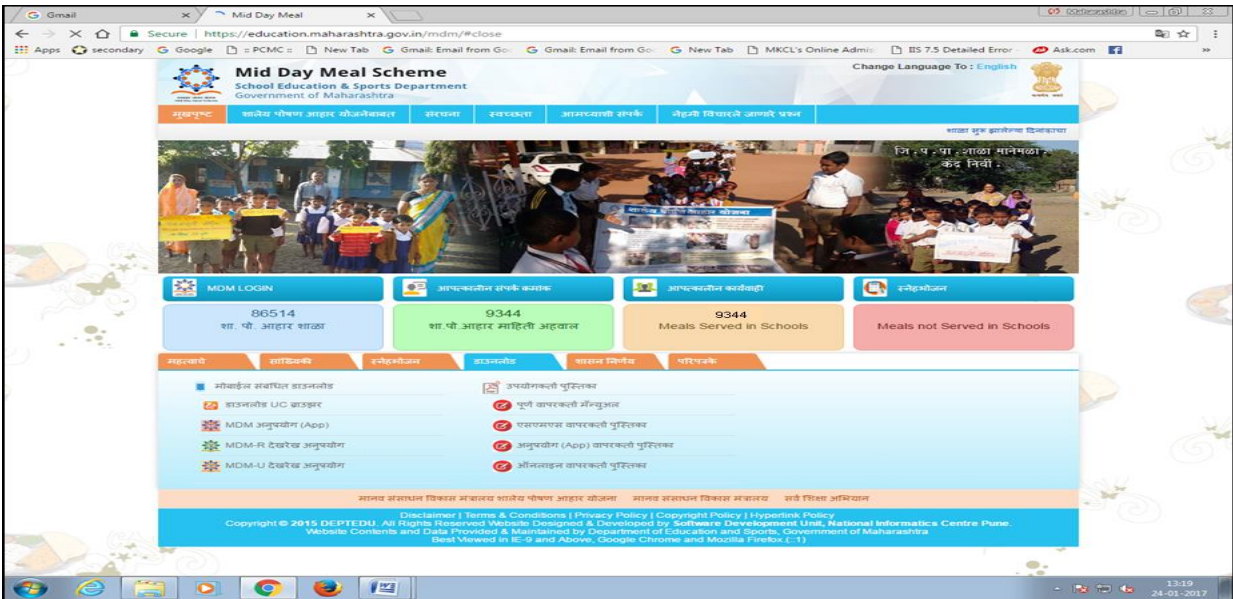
Gmail
Mid Day Meal
Secure | https://education.maharashtra.gov.in/mdm/#close
Apps secondary Google :: PCMC :: New Tab Gmail: Email from Go Gmail: Email from Go New Tab MKCL's Online Admis IIS 7.5 Detailed Error Ask.com

Mid Day Meal Scheme
School Education & Sports Department
Government of Maharashtra
Change Language To : English

मुखपृष्ट | शालेय पोषण आहार योजनेबाबत | संरचना | स्वच्छता | आमच्याशी संपर्क | नेहमी विचारले जाणारे प्रश्न
शाळा सुरू झालेल्या दिनांकाचा

जि. प. प्रा. शाळा मानेमळा
केंद्र निवी

MDM LOGIN
आपत्कालीन संपर्क क्रमांक
आपत्कालीन कार्यवाही
स्नेहभोजन

86514
शा. पो. आहार शाळा
9344
शा.पो.आहार माहिती अहवाल
9344
Meals Served in Schools
Meals not Served in Schools

महत्वाचे | सांख्यिकी | स्नेहभोजन | डाउनलोड | शासन निर्णय | परिपत्रके

मोबाईल संबधित डाउनलोड
डाउनलोड UC ब्राउझर
MDM अनुप्रयोग (App)
MDM-R देखरेख अनुप्रयोग
MDM-U देखरेख अनुप्रयोग
उपयोगकर्ता पुस्तिका
पूर्ण वापरकर्ता मॅन्युअल
एसएमएस वापरकर्ता पुस्तिका
अनुप्रयोग (App) वापरकर्ता पुस्तिका
ऑनलाइन वापरकर्ता पुस्तिका

मानव संसाधन विकास मंत्रालय शालेय पोषण आहार योजना | मानव संसाधन विकास मंत्रालय | सर्व शिक्षा अभियान

Disclaimer | Terms & Conditions | Privacy Policy | Copyright Policy | Hyperlink Policy
Copyright © 2015 DEPTEDU. All Rights Reserved Website Designed & Developed by Software Development Unit, National Informatics Centre Pune.
Website Contents and Data Provided & Maintained by Department of Education and Sports, Government of Maharashtra
Best Viewed in IE-9 and Above, Google Chrome and Mozilla Firefox.(:1)

13:19
24-01-2017